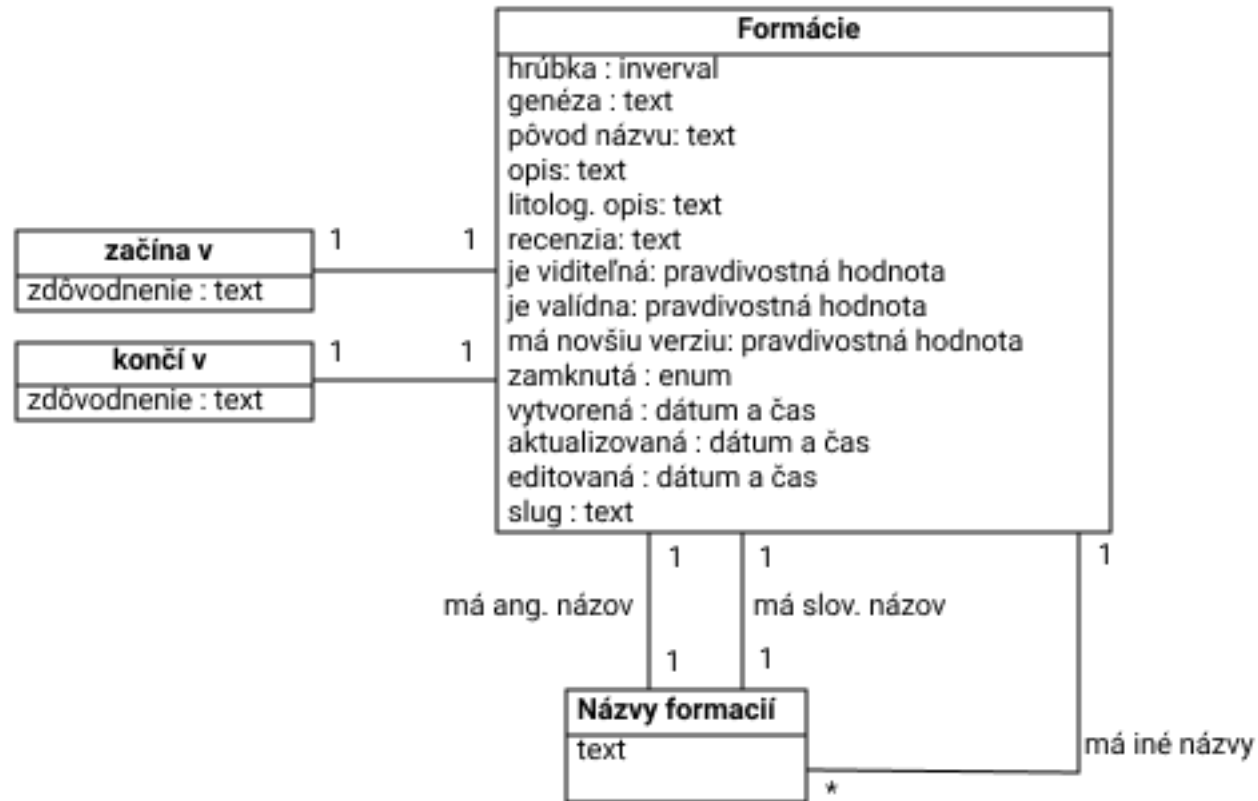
Formácie
hrúbka : inverval
genéza : text
pôvod názvu: text
opis: text
litolog. opis: text
recenzia: text
je viditeľná: pravdivostná hodnota
je valídna: pravdivostná hodnota
má novšiu verziu: pravdivostná hodnota
zamknutá : enum
vytvorená : dátum a čas
aktualizovaná : dátum a čas
editovaná : dátum a čas
slug : text

začína v
zdôvodnenie : text

1 1

končí v
zdôvodnenie : text

1 1

1 1 1

má ang. názov

má slov. názov

1 1

Názvy formacií
text

má iné názvy

*